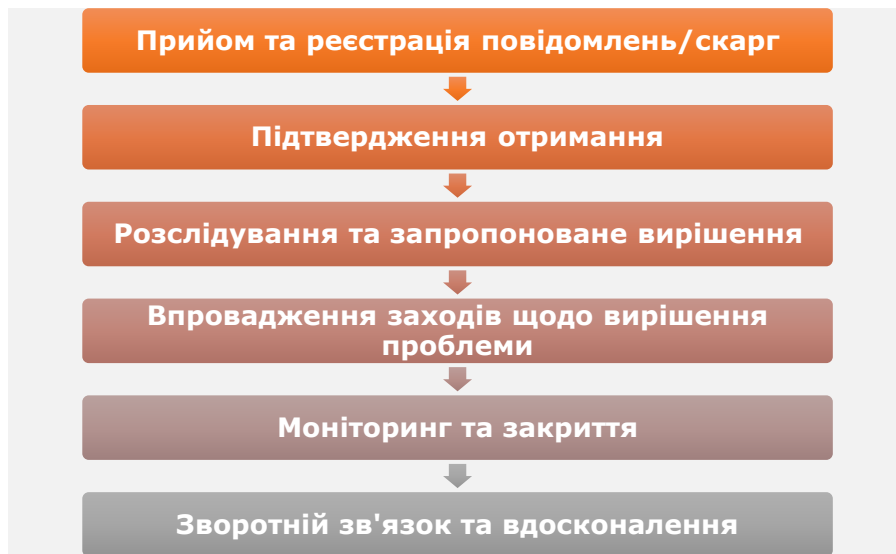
Прийом та реєстрація повідомлень/скарг

Підтвердження отримання

Розслідування та запропоноване вирішення

Впровадження заходів щодо вирішення проблеми

Моніторинг та закриття

Зворотній зв'язок та вдосконалення